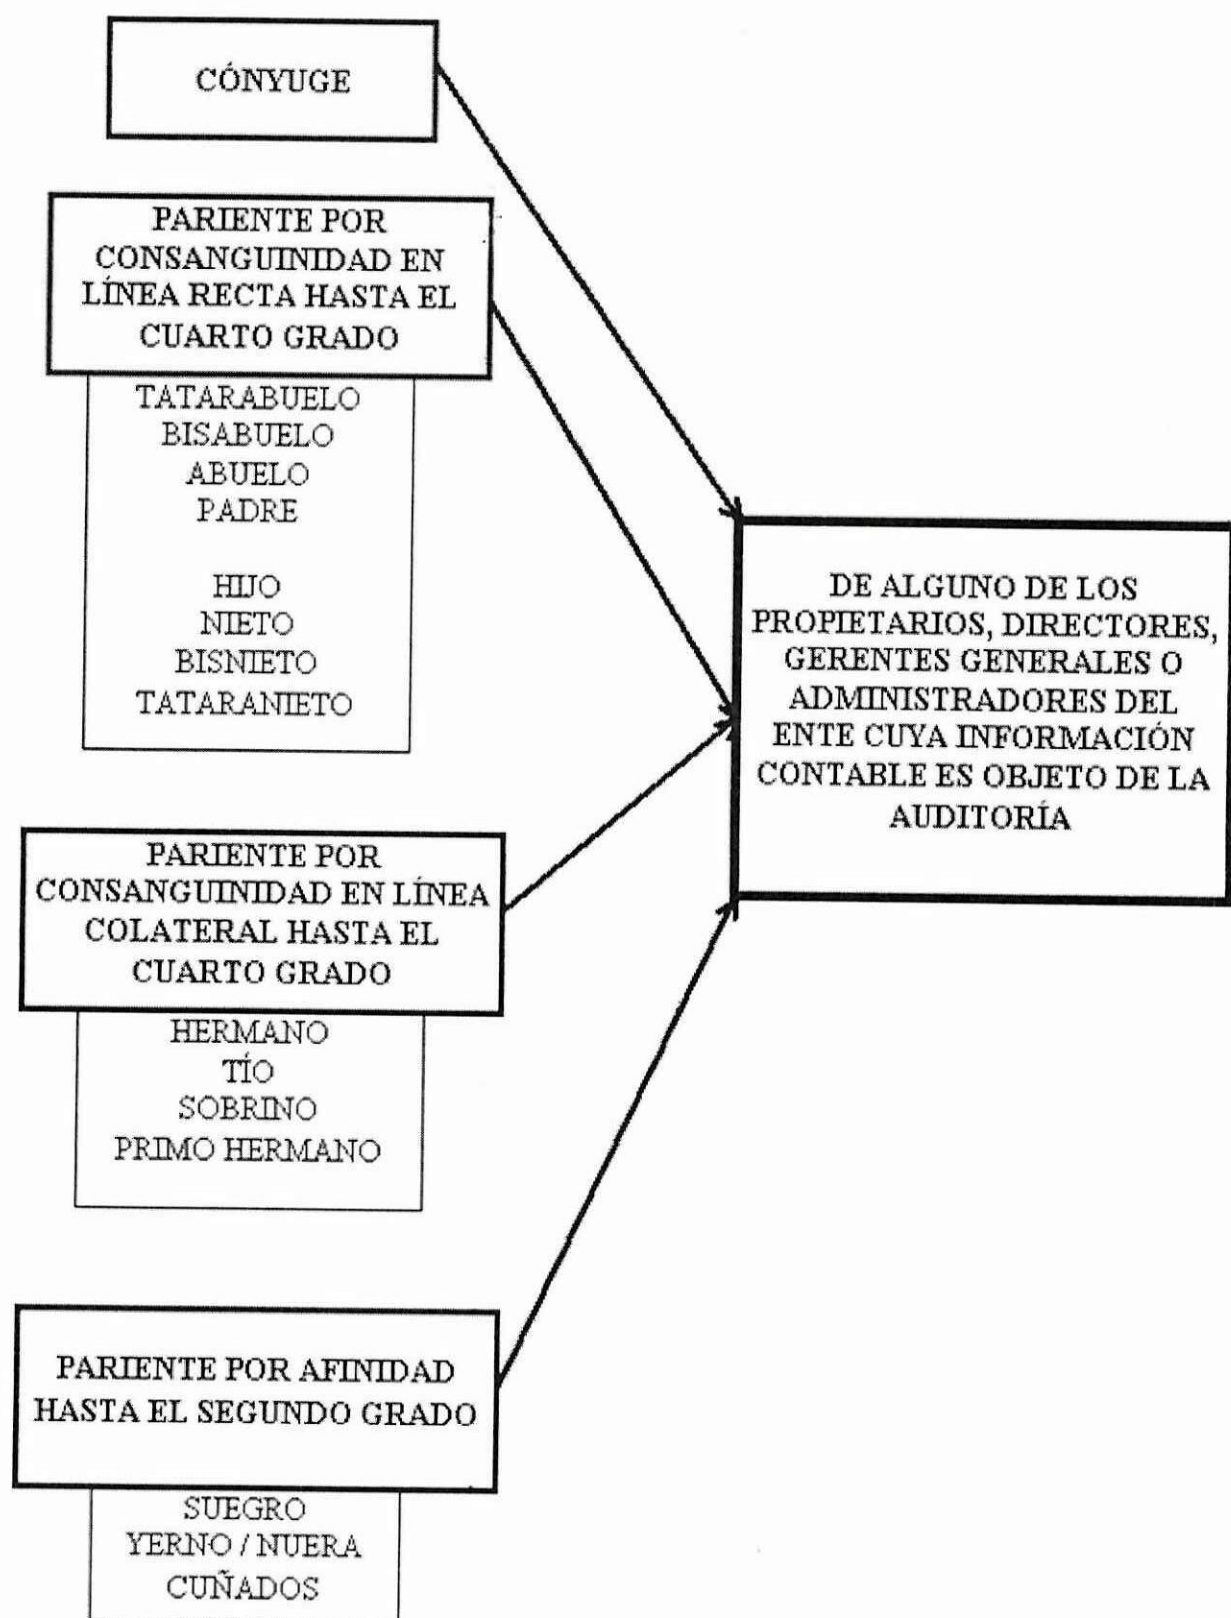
CÓNYUGE

PARIENTE POR CONSANGUINIDAD EN LÍNEA RECTA HASTA EL CUARTO GRADO

TATARABUELO
BISABUELO
ABUELO
PADRE

HIJO
NIETO
BISNIETO
TATARANIETO

DE ALGUNO DE LOS PROPIETARIOS, DIRECTORES, GERENTES GENERALES O ADMINISTRADORES DEL ENTE CUYA INFORMACIÓN CONTABLE ES OBJETO DE LA AUDITORÍA

PARIENTE POR CONSANGUINIDAD EN LÍNEA COLATERAL HASTA EL CUARTO GRADO

HERMANO
TÍO
SOBRINO
PRIMO HERMANO

PARIENTE POR AFINIDAD HASTA EL SEGUNDO GRADO

SUEGRO
YERNO / NUERA
CUÑADOS